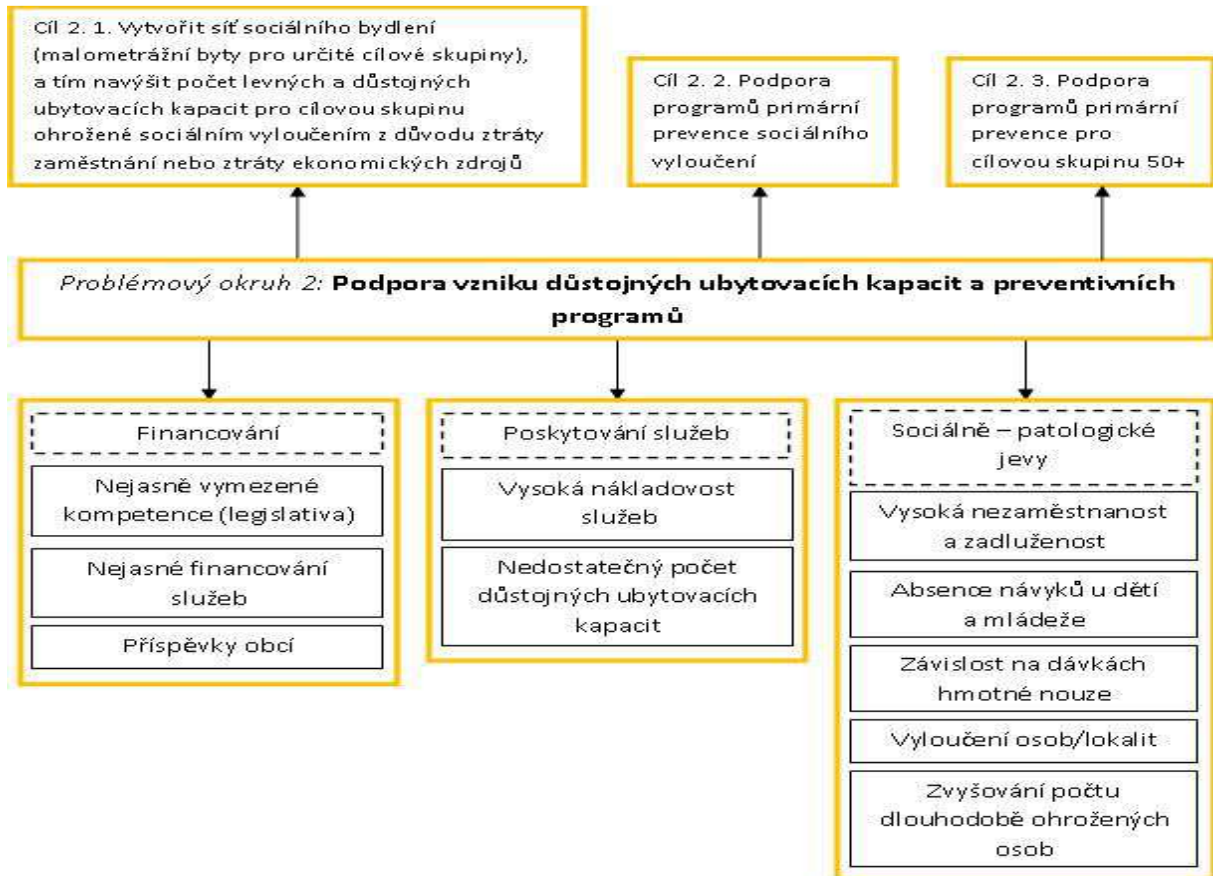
Cíl 2. 1. Vytvořit síť sociálního bydlení (malometrážní byty pro určité cílové skupiny), a tím navýšit počet levných a důstojných ubytovacích kapacit pro cílovou skupinu ohrožené sociálním vyloučením z důvodu ztráty zaměstnání nebo ztráty ekonomických zdrojů

Cíl 2. 2. Podpora programů primární prevence sociálního vyloučení

Cíl 2. 3. Podpora programů primární prevence pro cílovou skupinu 50+

*Problémový okruh 2:* **Podpora vzniku důstojných ubytovacích kapacit a preventivních programů**

Financování

Nejasně vymezené kompetence (legislativa)

Nejasné financování služeb

Příspěvky obcí

Poskytování služeb

Vysoká nákladovost služeb

Nedostatečný počet důstojných ubytovacích kapacit

Sociálně – patologické jevy

Vysoká nezaměstnanost a zadluženost

Absence návyků u dětí a mládeže

Závislost na dávkách hmotné nouze

Vyloučení osob/lokalit

Zvyšování počtu dlouhodobě ohrožených osob